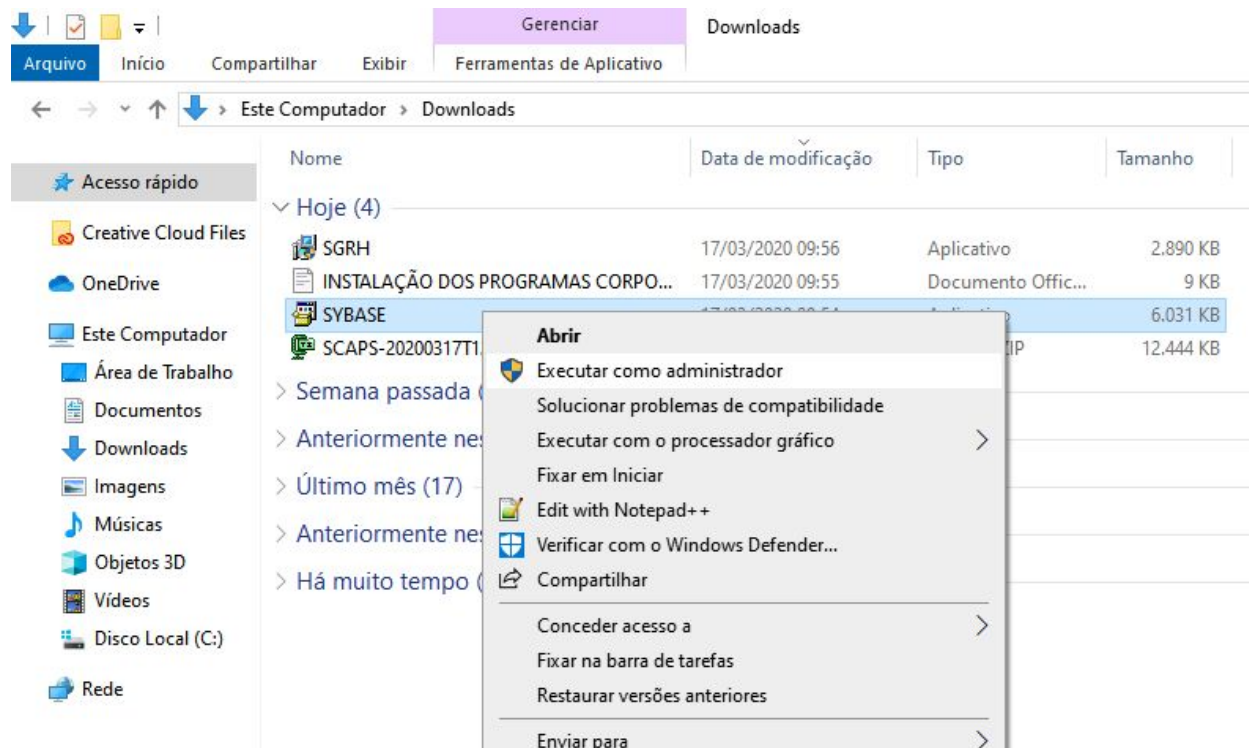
Gerenciar
Downloads
Arquivo Início Compartilhar Exibir Ferramentas de Aplicativo

Este Computador > Downloads

Acesso rápido
Creative Cloud Files
OneDrive
Este Computador
Área de Trabalho
Documentos
Downloads
Imagens
Músicas
Objetos 3D
Vídeos
Disco Local (C:)
Rede

| Nome | Data de modificação | Tipo | Tamanho |
|---|---|---|---|
| Hoje (4) | | | |
| SGRH | 17/03/2020 09:56 | Aplicativo | 2.890 KB |
| INSTALAÇÃO DOS PROGRAMAS CORPO... | 17/03/2020 09:55 | Documento Offic... | 9 KB |
| SYBASE | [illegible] | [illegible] | 6.031 KB |
| SCAPS-20200317T1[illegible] | | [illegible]IP | 12.444 KB |

Semana passada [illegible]
Anteriormente ne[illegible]
Último mês (17)
Anteriormente ne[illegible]
Há muito tempo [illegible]

Abrir
Executar como administrador
Solucionar problemas de compatibilidade
Executar com o processador gráfico
Fixar em Iniciar
Edit with Notepad++
Verificar com o Windows Defender...
Compartilhar
Conceder acesso a
Fixar na barra de tarefas
Restaurar versões anteriores
Enviar para